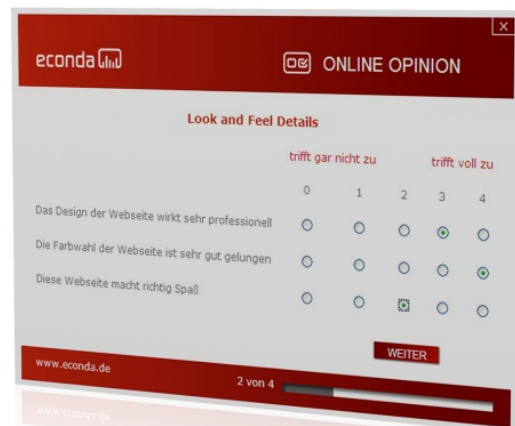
econda

ONLINE OPINION

Look and Feel Details

| | trifft gar nicht zu | | | | trifft voll zu |
|---|---|---|---|---|---|
| | 0 | 1 | 2 | 3 | 4 |
| Das Design der Webseite wirkt sehr professionell | | | | | |
| Die Farbwahl der Webseite ist sehr gut gelungen | | | | | |
| Diese Webseite macht richtig Spaß | | | | | |

WEITER

www.econda.de

2 von 4